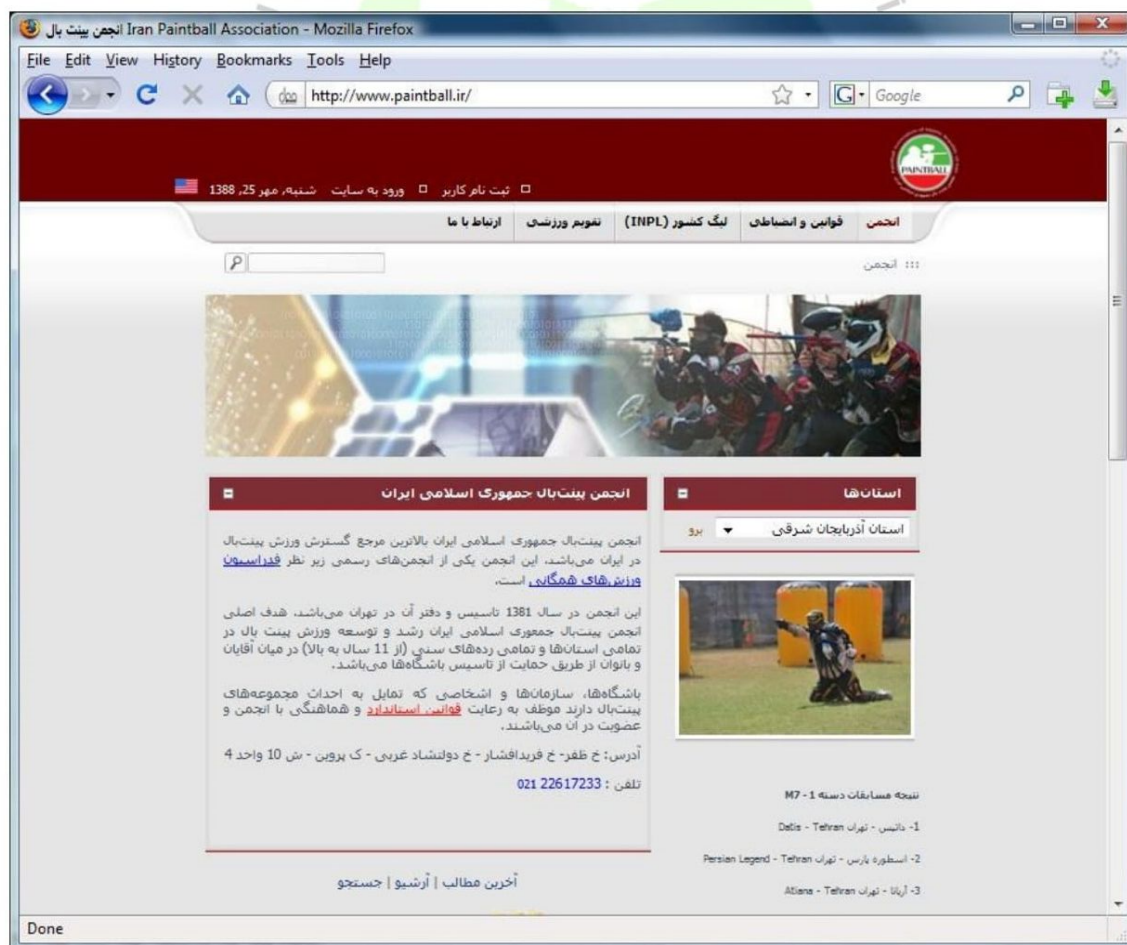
Iran Paintball Association - Mozilla Firefox انجمن پینت بال

File Edit View History Bookmarks Tools Help

http://www.paintball.ir/

Google

PAINTBALL

ثبت نام کاربر ▫ ورود به سایت شنبه, مهر 25, 1388

انجمن | قوانین و انضباطی | لیگ کشور (INPL) | تقویم ورزشی | ارتباط با ما

::: انجمن

انجمن پینت‌بال جمهوری اسلامی ایران

انجمن پینت‌بال جمهوری اسلامی ایران بالاترین مرجع گسترش ورزش پینت‌بال در ایران می‌باشد. این انجمن یکی از انجمن‌های رسمی زیر نظر فدراسیون ورزش‌های همگانی است.

این انجمن در سال 1381 تاسیس و دفتر آن در تهران می‌باشد. هدف اصلی انجمن پینت‌بال جمهوری اسلامی ایران رشد و توسعه ورزش پینت بال در تمامی استان‌ها و تمامی رده‌های سنی (از 11 سال به بالا) در میان آقایان و بانوان از طریق حمایت از تاسیس باشگاه‌ها می‌باشد.

باشگاه‌ها، سازمان‌ها و اشخاصی که تمایل به احداث مجموعه‌های پینت‌بال دارند موظف به رعایت قوانین استاندارد و هماهنگی با انجمن و عضویت در آن می‌باشند.

آدرس: خ ظفر- خ فریدافشار - خ دولتشاد غربی - ک پروین - ش 10 واحد 4

تلفن : 22617233 021

آخرین مطالب | آرشیو | جستجو

استان‌ها

استان آذربایجان شرقی | برو

نتیجه مسابقات دسته 1 - M7

1- داتیس - تهران Datis - Tehran

2- اسطوره پارس - تهران Persian Legend - Tehran

3- آریانا - تهران Ariana - Tehran

Done